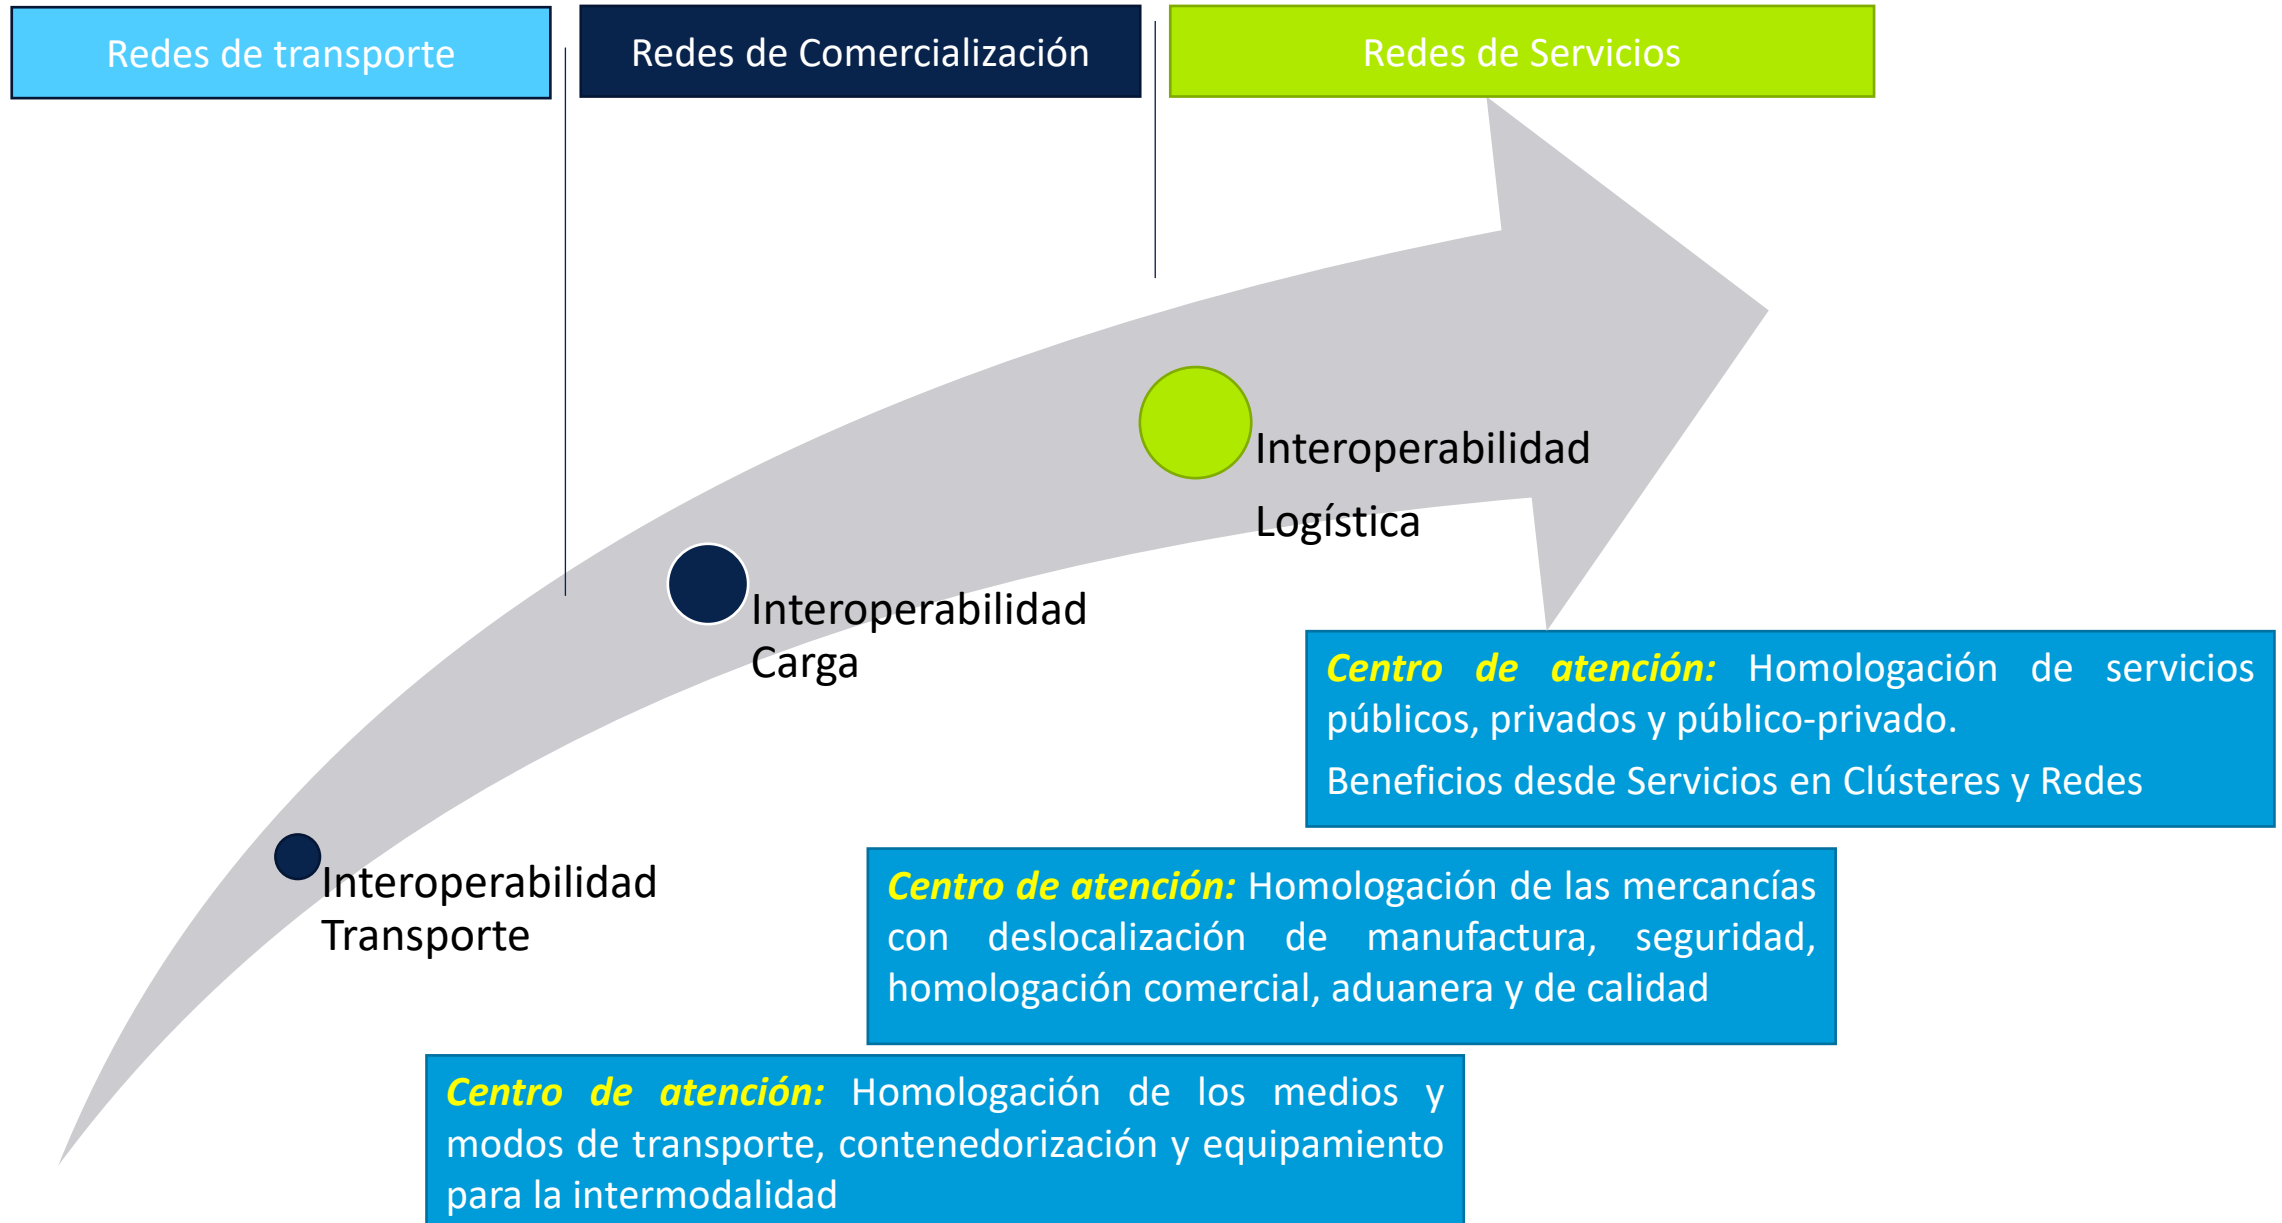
Redes de transporte

Redes de Comercialización

Redes de Servicios

Interoperabilidad Logística

Interoperabilidad Carga

Interoperabilidad Transporte

Centro de atención: Homologación de servicios públicos, privados y público-privado.

Beneficios desde Servicios en Clústeres y Redes

Centro de atención: Homologación de las mercancías con deslocalización de manufactura, seguridad, homologación comercial, aduanera y de calidad

Centro de atención: Homologación de los medios y modos de transporte, contenedorización y equipamiento para la intermodalidad